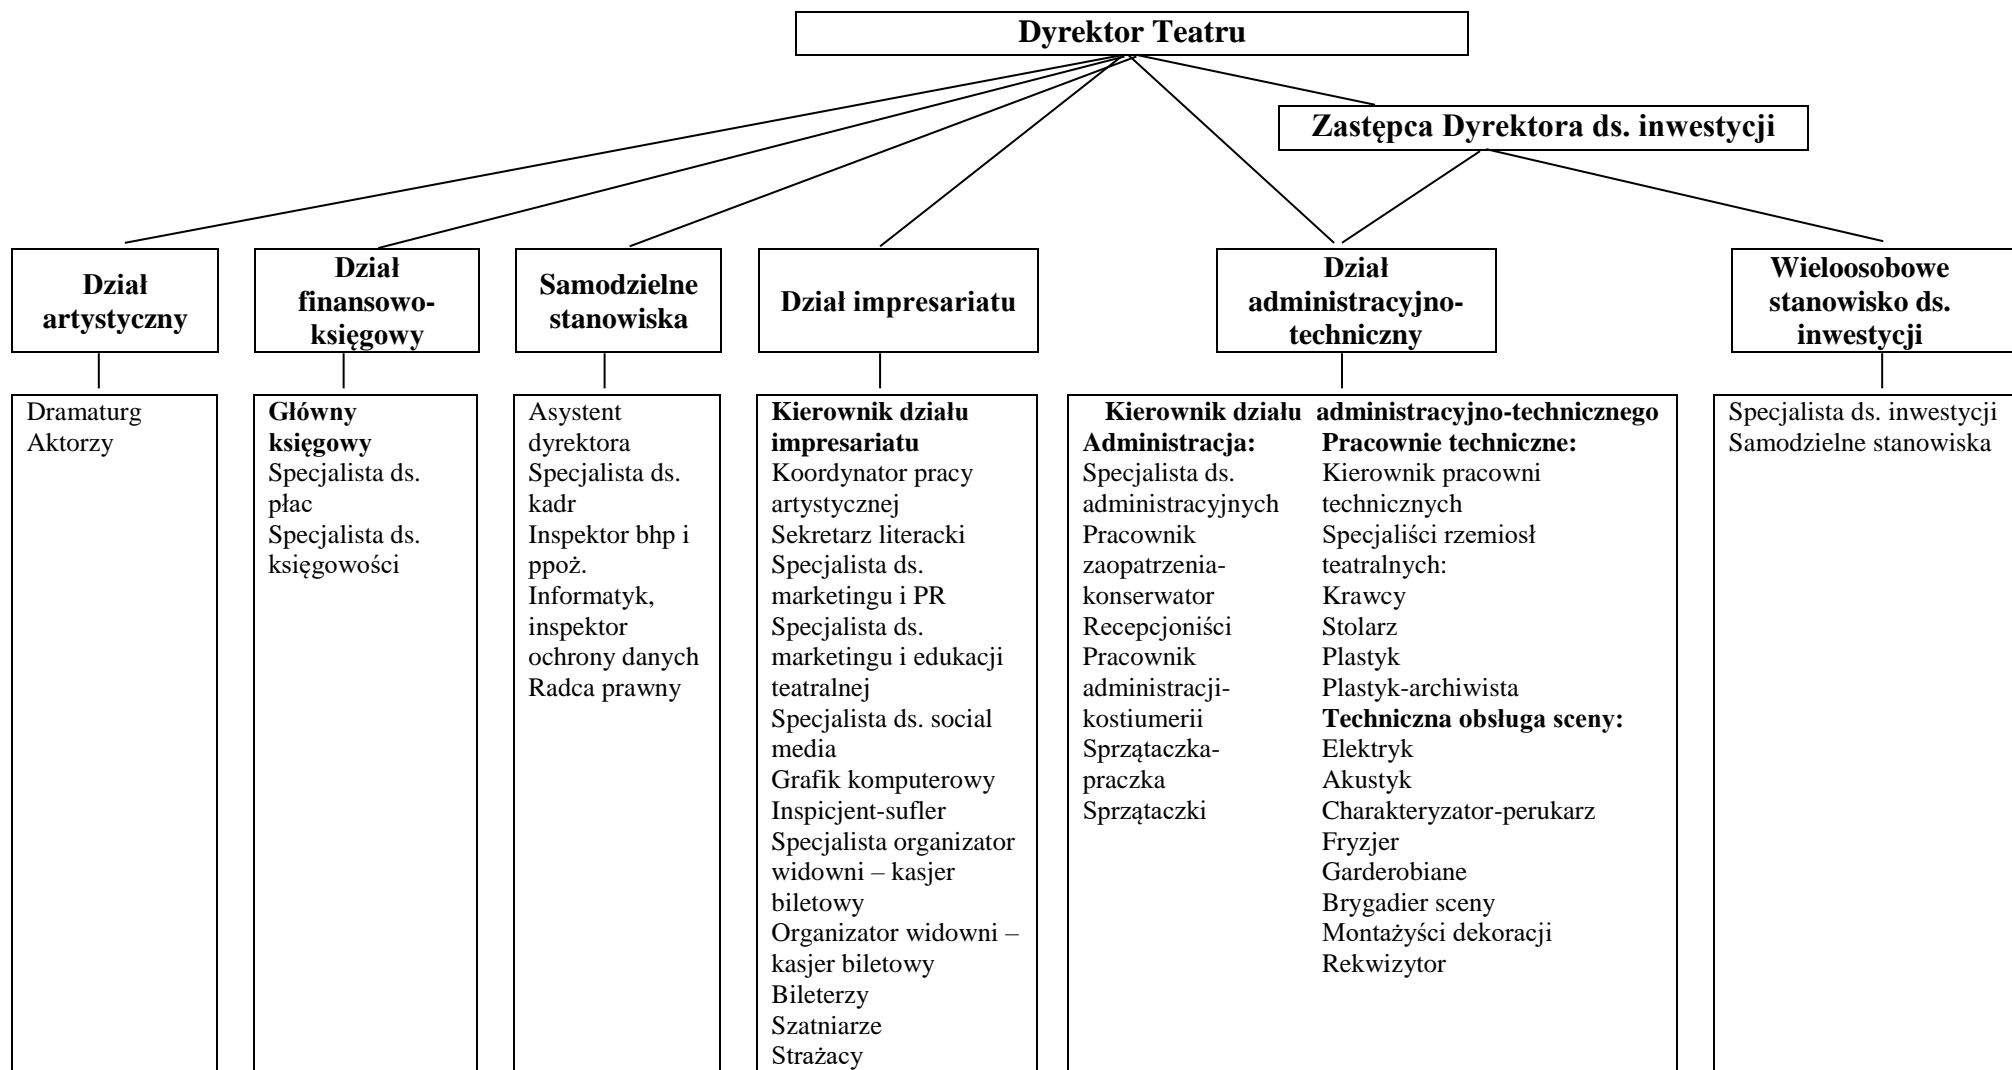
Dyrektor Teatru

Zastępca Dyrektora ds. inwestycji

Dział artystyczny

Dramaturg
Aktorzy

Dział finansowo-księgowy

Główny księgowy
Specjalista ds. płac
Specjalista ds. księgowości

Samodzielne stanowiska

Asystent dyrektora
Specjalista ds. kadr
Inspektor bhp i ppoż.
Informatyk, inspektor ochrony danych
Radca prawny

Dział impresariatu

Kierownik działu impresariatu
Koordynator pracy artystycznej
Sekretarz literacki
Specjalista ds. marketingu i PR
Specjalista ds. marketingu i edukacji teatralnej
Specjalista ds. social media
Grafik komputerowy
Inspicjent-sufler
Specjalista organizator widowni – kasjer biletowy
Organizator widowni – kasjer biletowy
Bileterzy
Szatniarze
Strażacy

Dział administracyjno-techniczny

Kierownik działu administracyjno-technicznego
Administracja:
Specjalista ds. administracyjnych
Pracownik zaopatrzenia-konserwator
Recepcjoniści
Pracownik administracji-kostiumerii
Sprzątaczka-praczka
Sprzątaczki

Pracownie techniczne:
Kierownik pracowni technicznych
Specjaliści rzemiosł teatralnych:
Krawcy
Stolarz
Plastyk
Plastyk-archiwista
Techniczna obsługa sceny:
Elektryk
Akustyk
Charakteryzator-perukarz
Fryzjer
Garderobiane
Brygadier sceny
Montażyści dekoracji
Rekwizytor

Wieloosobowe stanowisko ds. inwestycji

Specjalista ds. inwestycji
Samodzielne stanowiska